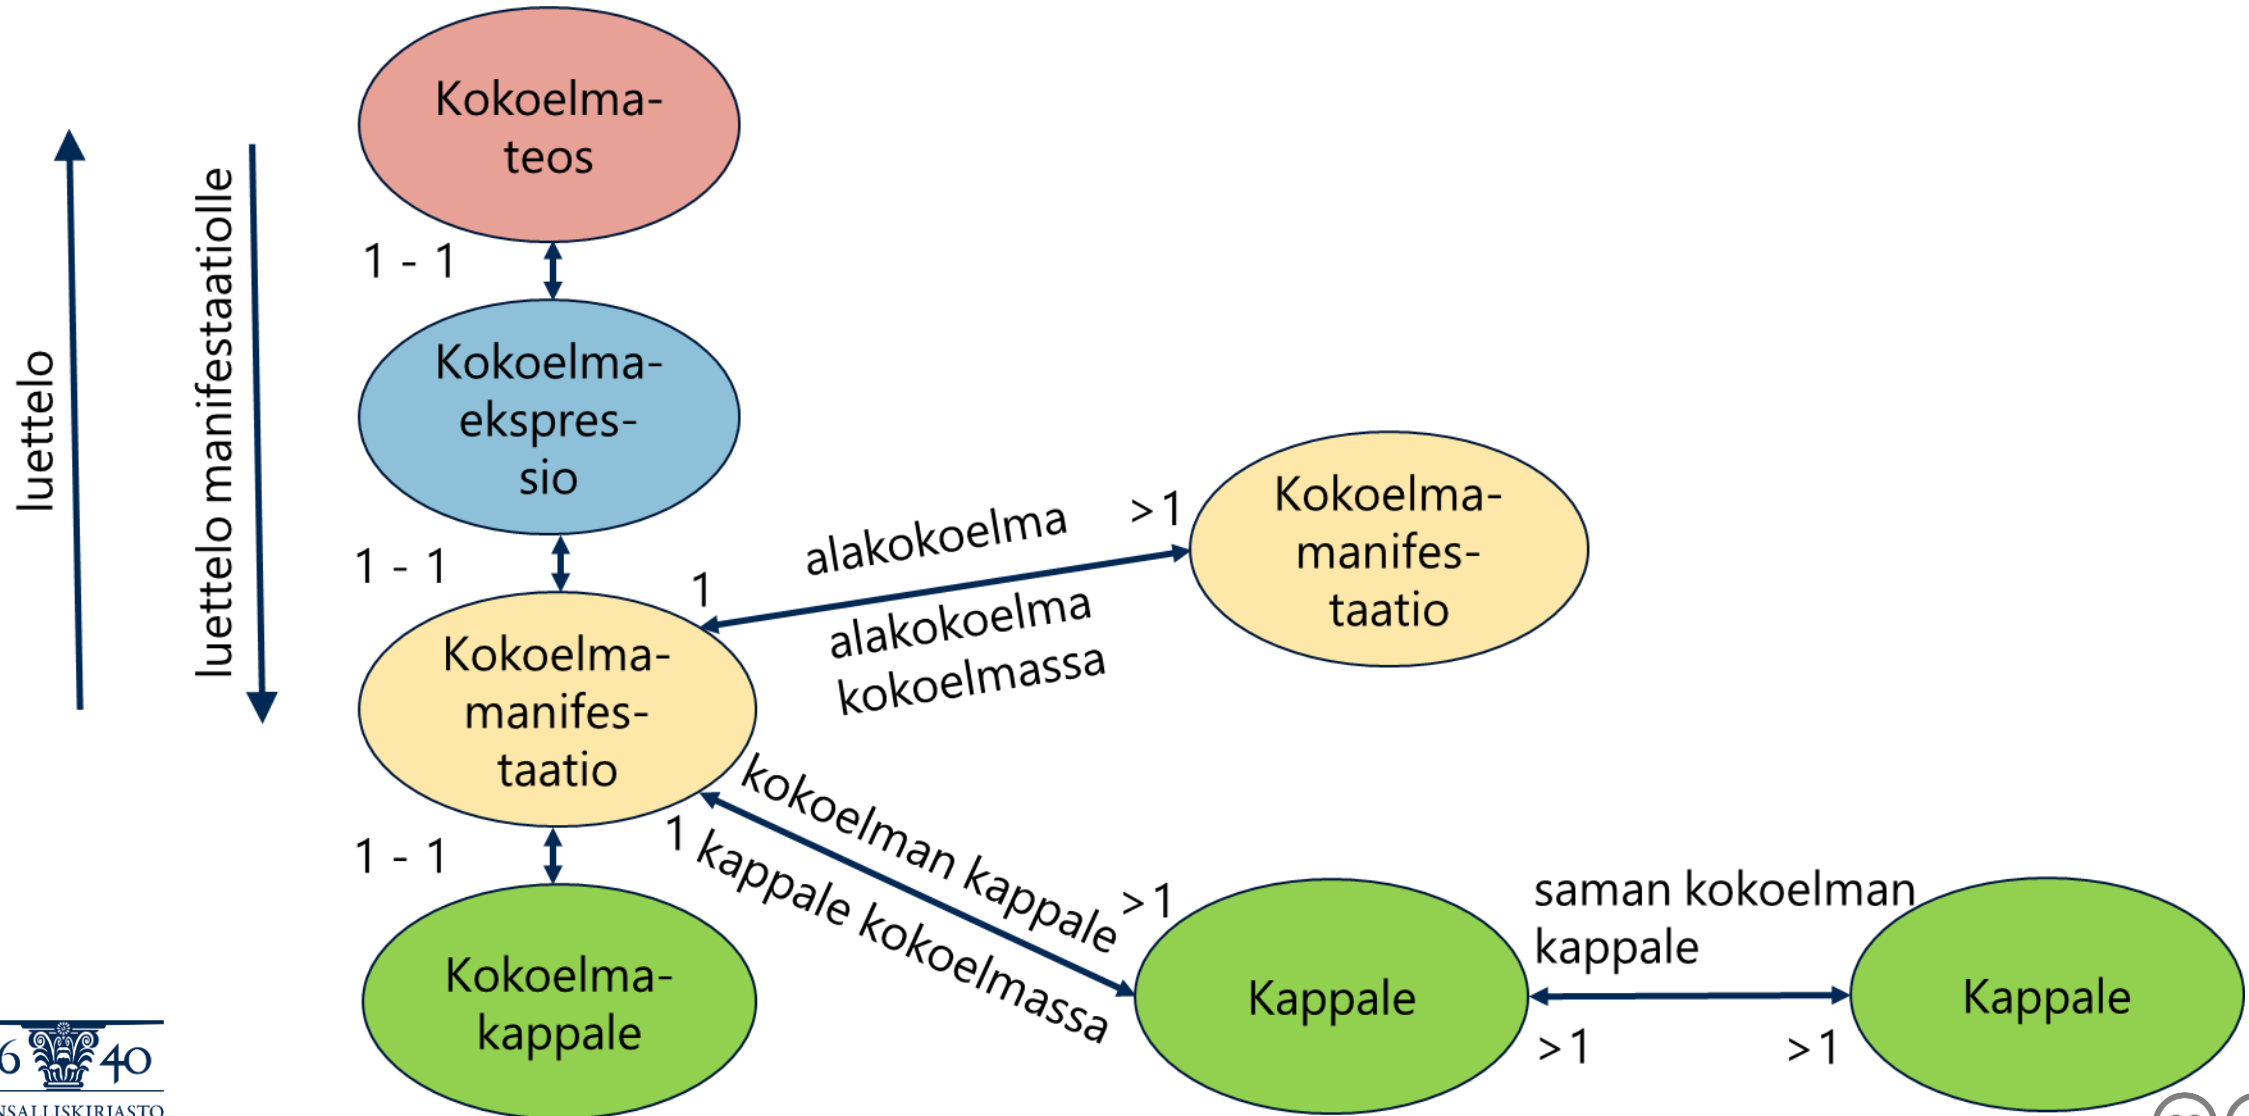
luettelo

luettelo manifestaatiolle

Kokoelmateos

1 - 1

Kokoelmaekspressio

1 - 1

Kokoelmamanifestaatio

1 - 1

Kokoelmakappale

alakokoelma

>1

1

alakokoelma kokoelmassa

Kokoelmamanifestaatio

kokoelman kappale

1

kappale kokoelmassa

>1

Kappale

saman kokoelman kappale

>1

>1

Kappale

6 40
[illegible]NSALLISKIRJASTO